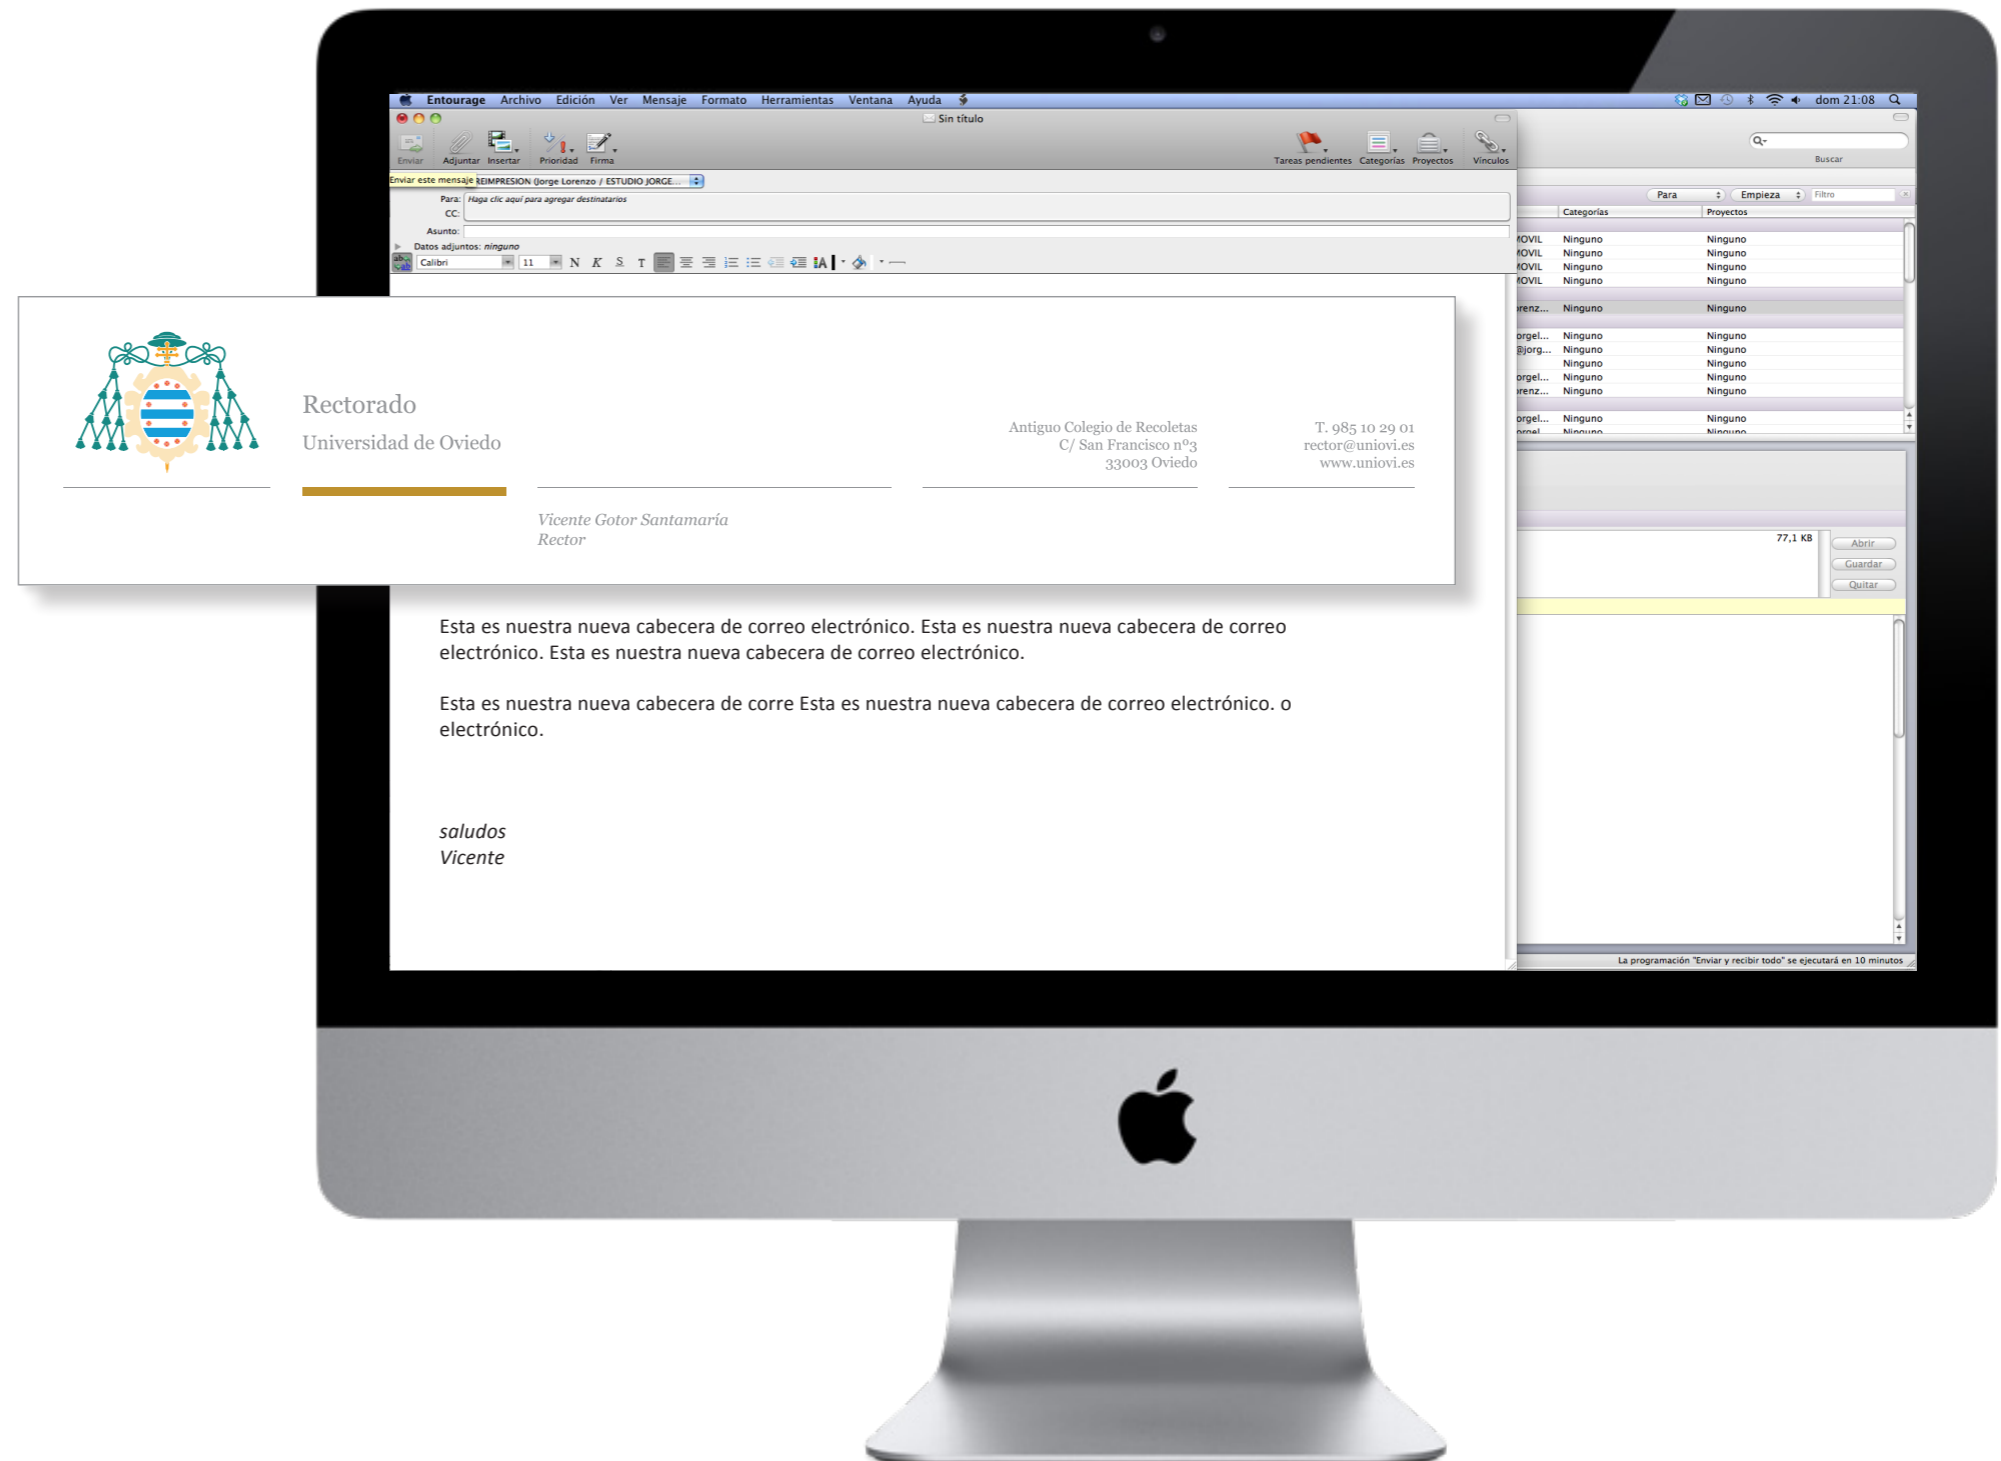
Entourage Archivo Edición Ver Mensaje Formato Herramientas Ventana Ayuda

dom 21:08

Sin título

Enviar Adjuntar Insertar Prioridad Firma

Tareas pendientes Categorías Proyectos Vínculos

Buscar

Enviar este mensaje REIMPRESION (Jorge Lorenzo / ESTUDIO JORGE...

Para: Haga clic aquí para agregar destinatarios

CC:

Asunto:

Datos adjuntos: ninguno

Calibri 11 N K S T

Para Empieza Filtro

| | Categorías | Proyectos |
|---|---|---|
| OVIL | Ninguno | Ninguno |
| OVIL | Ninguno | Ninguno |
| OVIL | Ninguno | Ninguno |
| OVIL | Ninguno | Ninguno |
| renz... | Ninguno | Ninguno |
| orgel... | Ninguno | Ninguno |
| @jorg... | Ninguno | Ninguno |
| | Ninguno | Ninguno |
| orgel... | Ninguno | Ninguno |
| renz... | Ninguno | Ninguno |
| orgel... | Ninguno | Ninguno |

77,1 KB

Abrir

Guardar

Quitar

Rectorado

Universidad de Oviedo

Antiguo Colegio de Recoletas
C/ San Francisco nº3
33003 Oviedo

T. 985 10 29 01
rector@uniovi.es
www.uniovi.es

Vicente Gotor Santamaría
Rector

Esta es nuestra nueva cabecera de correo electrónico. Esta es nuestra nueva cabecera de correo electrónico. Esta es nuestra nueva cabecera de correo electrónico.

Esta es nuestra nueva cabecera de corre Esta es nuestra nueva cabecera de correo electrónico. o electrónico.

saludos
Vicente

La programación "Enviar y recibir todo" se ejecutará en 10 minutos